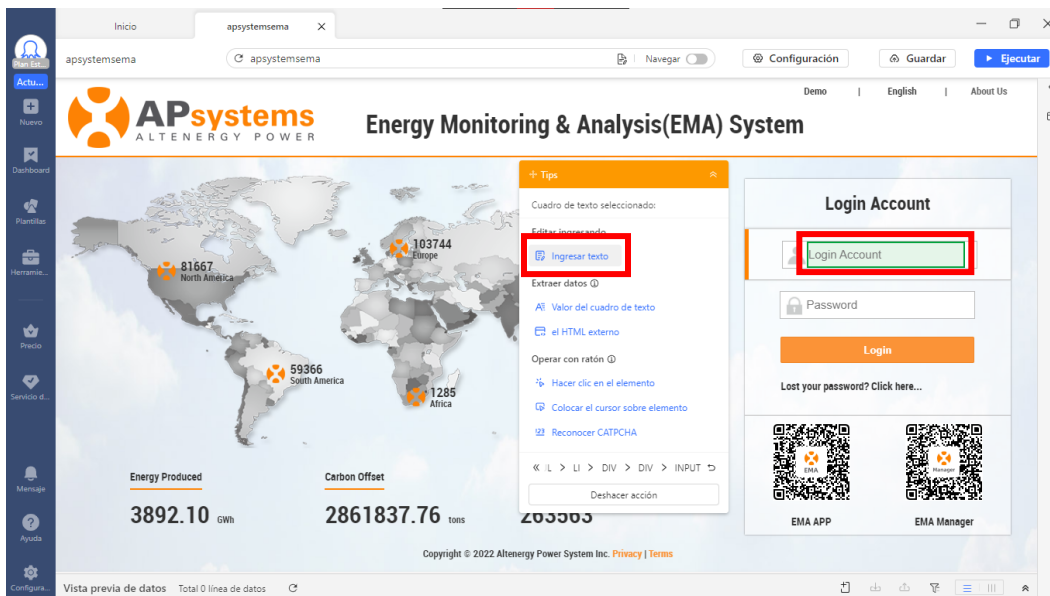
Plan Est...
Actu...
Nuevo
Dashboard
Plantillas
Herramie...
Precio
Servicio d...
Mensaje
Ayuda
Configura...

Inicio
apsystemsema
apsystemsema
apsystemsema
Navegar
Configuración
Guardar
Ejecutar

APsystems
ALTENERGY POWER
Energy Monitoring & Analysis(EMA) System
Demo | English | About Us

103744
Europe
81667
North America
59366
South America
1285
Africa

Tips
Cuadro de texto seleccionado:
Editar ingresando
Ingresar texto
Extraer datos
Valor del cuadro de texto
el HTML externo
Operar con ratón
Hacer clic en el elemento
Colocar el cursor sobre elemento
Reconocer CATPCHA
« L > LI > DIV > DIV > INPUT
Deshacer acción

Login Account
Login Account
Password
Login
Lost your password? Click here...
EMA
Manager
EMA APP
EMA Manager

Energy Produced
3892.10 GWh
Carbon Offset
2861837.76 tons
263563

Copyright © 2022 Altenergy Power System Inc. Privacy | Terms

Vista previa de datos Total 0 línea de datos